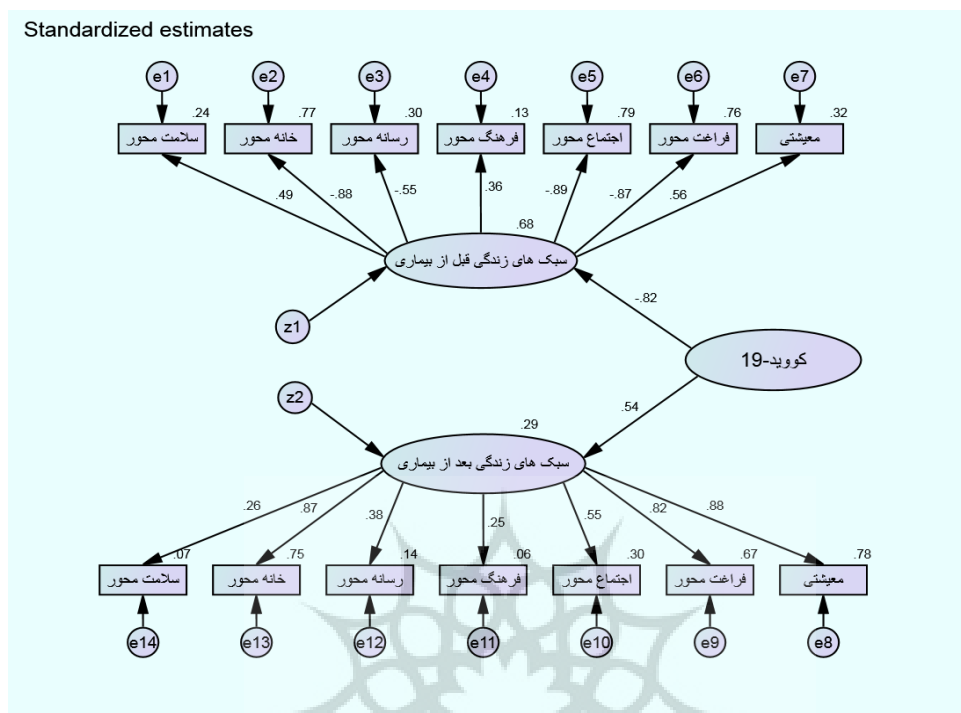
Standardized estimates

e1 e2 e3 e4 e5 e6 e7

.24 .77 .30 .13 .79 .76 .32

سلامت محور | خانه محور | رسانه محور | فرهنگ محور | اجتماع محور | فراغت محور | معیشتی

.49 -.88 -.55 .36 -.89 -.87 .56

.68

سبک های زندگی قبل از بیماری

z1

-.82

کووید-19

z2

.54

.29

سبک های زندگی بعد از بیماری

.26 .87 .38 .25 .55 .82 .88

.07 .75 .14 .06 .30 .67 .78

سلامت محور | خانه محور | رسانه محور | فرهنگ محور | اجتماع محور | فراغت محور | معیشتی

e14 e13 e12 e11 e10 e9 e8